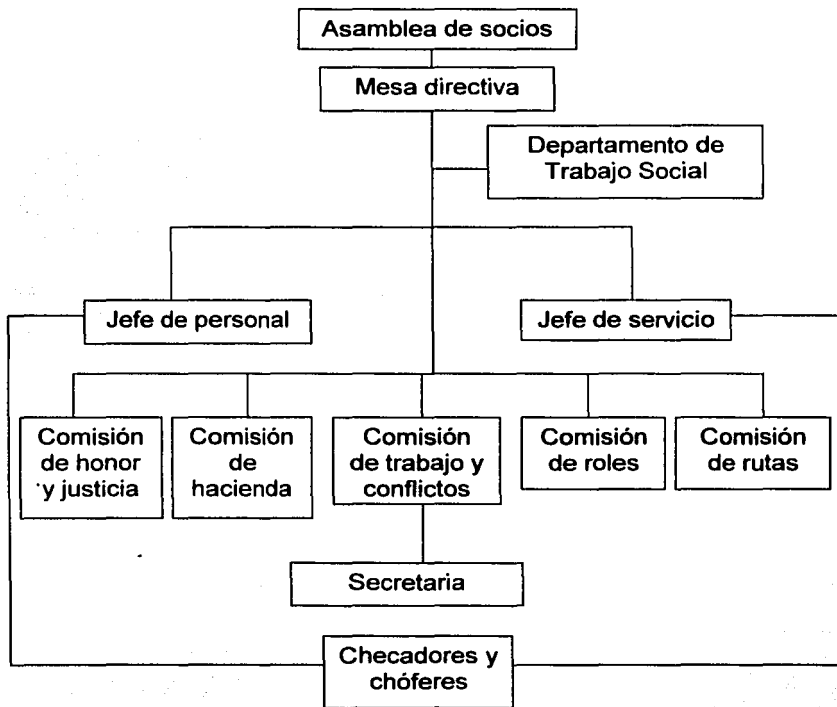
Asamblea de socios

Mesa directiva

Departamento de Trabajo Social

Jefe de personal

Jefe de servicio

Comisión de honor y justicia

Comisión de hacienda

Comisión de trabajo y conflictos

Comisión de roles

Comisión de rutas

Secretaria

Checadores y chóferes